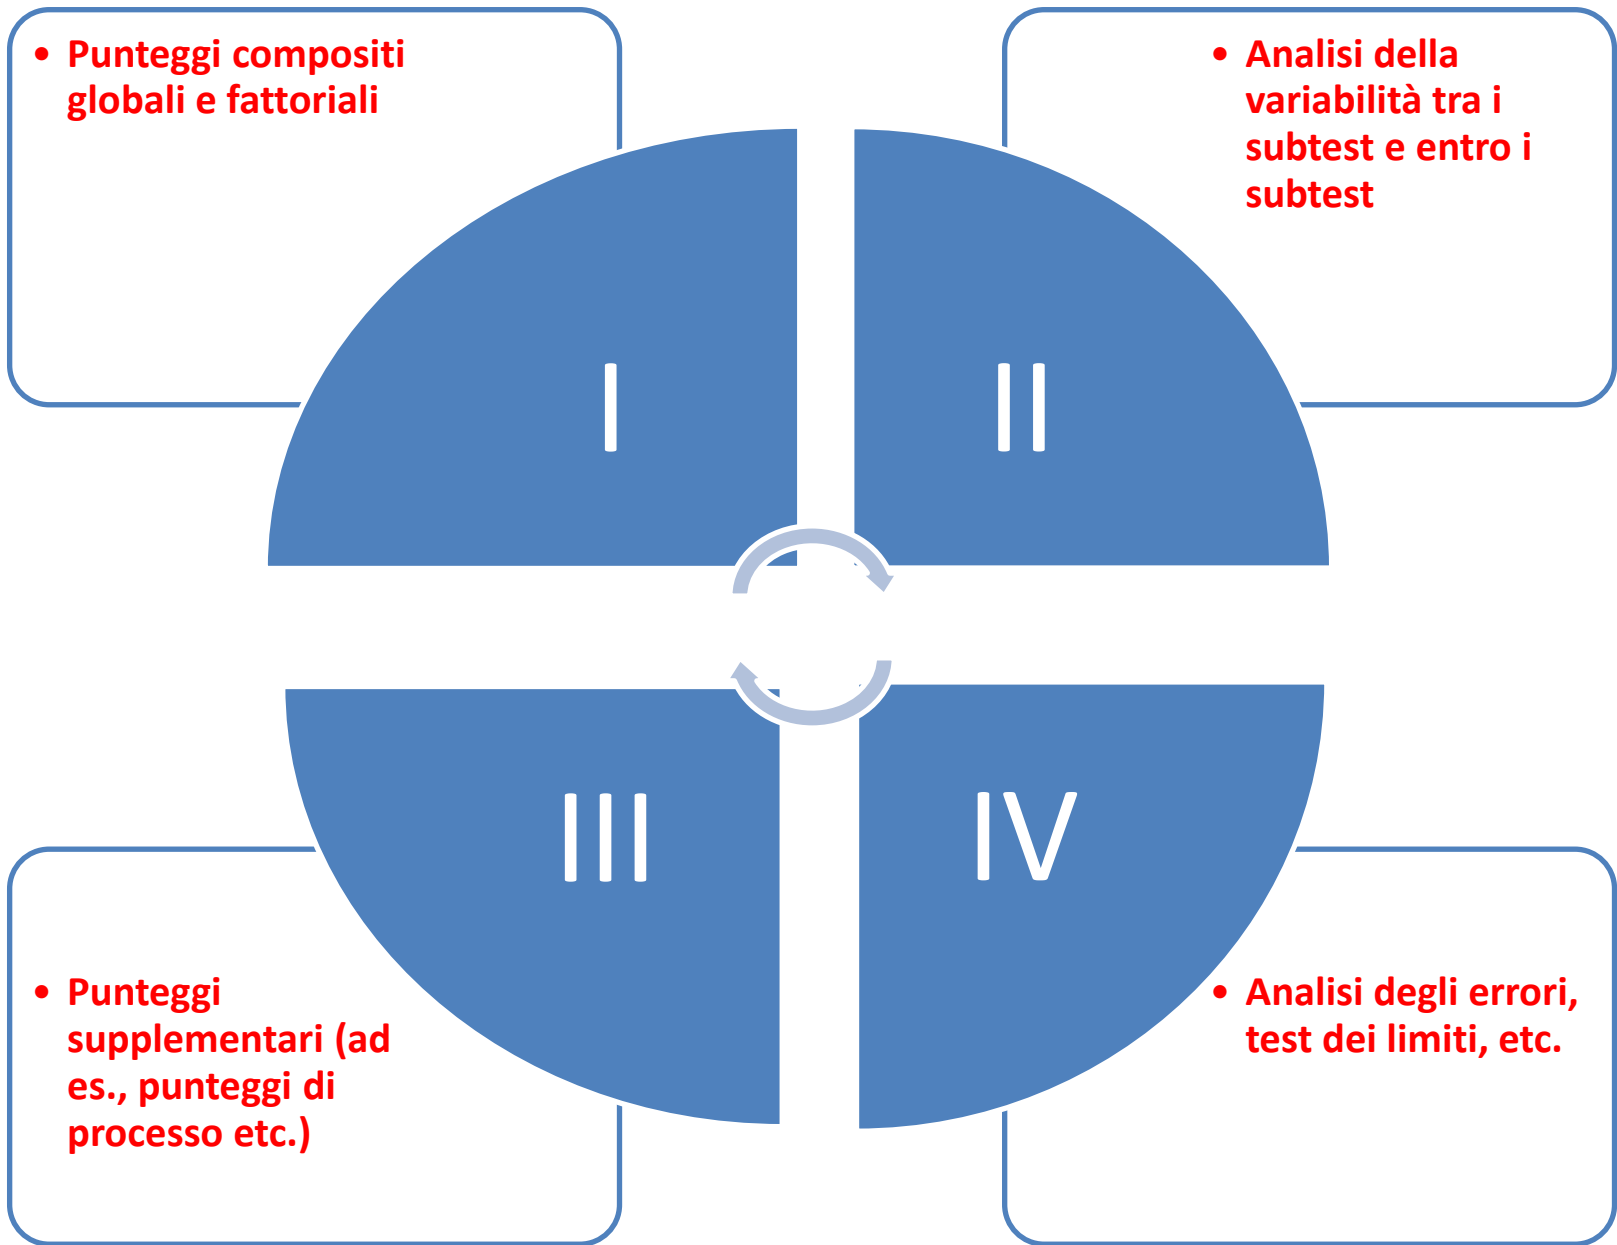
• Punteggi compositi globali e fattoriali

• Analisi della variabilità tra i subtest e entro i subtest

I

II

III

IV

• Punteggi supplementari (ad es., punteggi di processo etc.)

• Analisi degli errori, test dei limiti, etc.